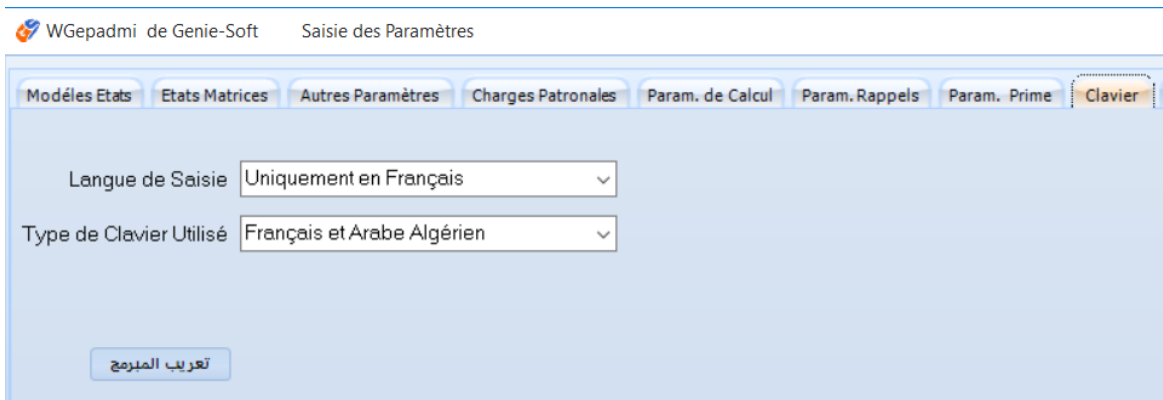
WGepadmi de Genie-Soft Saisie des Paramètres

Modéles Etats | Etats Matrices | Autres Paramètres | Charges Patronales | Param. de Calcul | Param. Rappels | Param. Prime | Clavier

Langue de Saisie Uniquement en Français

Type de Clavier Utilisé Français et Arabe Algérien

تعريب المبرمج